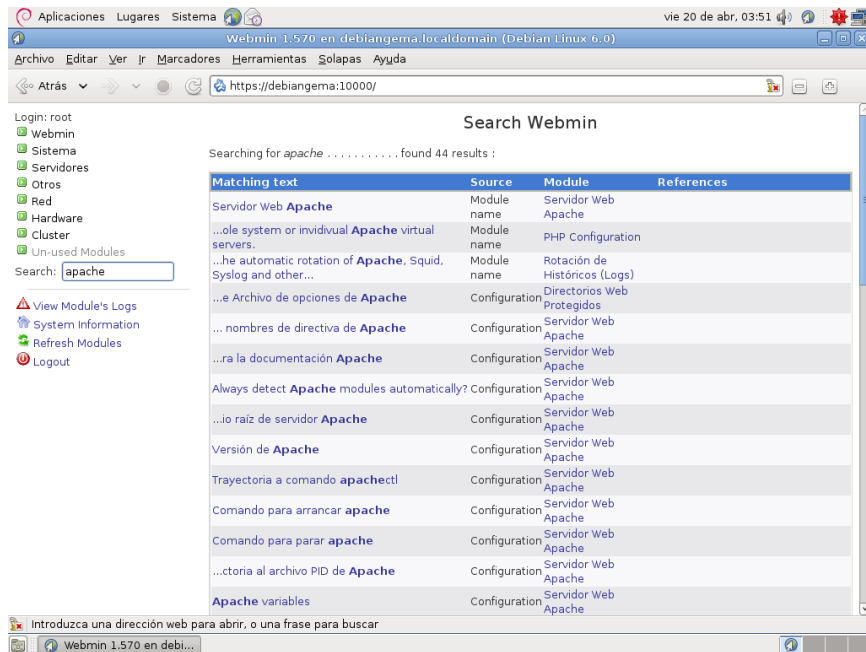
Aplicaciones Lugares Sistema

vie 20 de abr, 03:51

Webmin 1.570 en debiangema.localdomain (Debian Linux 6.0)

Archivo Editar Ver Ir Marcadores Herramientas Solapas Ayuda

Atrás

https://debiangema:10000/

Login: root
Webmin
Sistema
Servidores
Otros
Red
Hardware
Cluster
Un-used Modules
Search: apache

View Module's Logs
System Information
Refresh Modules
Logout

Search Webmin

Searching for *apache* . . . . . . . . . . . found 44 results :

| Matching text | Source | Module | References |
|---|---|---|---|
| Servidor Web **Apache** | Module name | Servidor Web Apache | |
| ...ole system or invidivual **Apache** virtual servers. | Module name | PHP Configuration | |
| ...he automatic rotation of **Apache**, Squid, Syslog and other... | Module name | Rotación de Históricos (Logs) | |
| ...e Archivo de opciones de **Apache** | Configuration | Directorios Web Protegidos | |
| ... nombres de directiva de **Apache** | Configuration | Servidor Web Apache | |
| ...ra la documentación **Apache** | Configuration | Servidor Web Apache | |
| Always detect **Apache** modules automatically? | Configuration | Servidor Web Apache | |
| ...io raíz de servidor **Apache** | Configuration | Servidor Web Apache | |
| Versión de **Apache** | Configuration | Servidor Web Apache | |
| Trayectoria a comando **apache**ctl | Configuration | Servidor Web Apache | |
| Comando para arrancar **apache** | Configuration | Servidor Web Apache | |
| Comando para parar **apache** | Configuration | Servidor Web Apache | |
| ...ctoria al archivo PID de **Apache** | Configuration | Servidor Web Apache | |
| **Apache** variables | Configuration | Servidor Web Apache | |

Introduzca una dirección web para abrir, o una frase para buscar

Webmin 1.570 en debi...